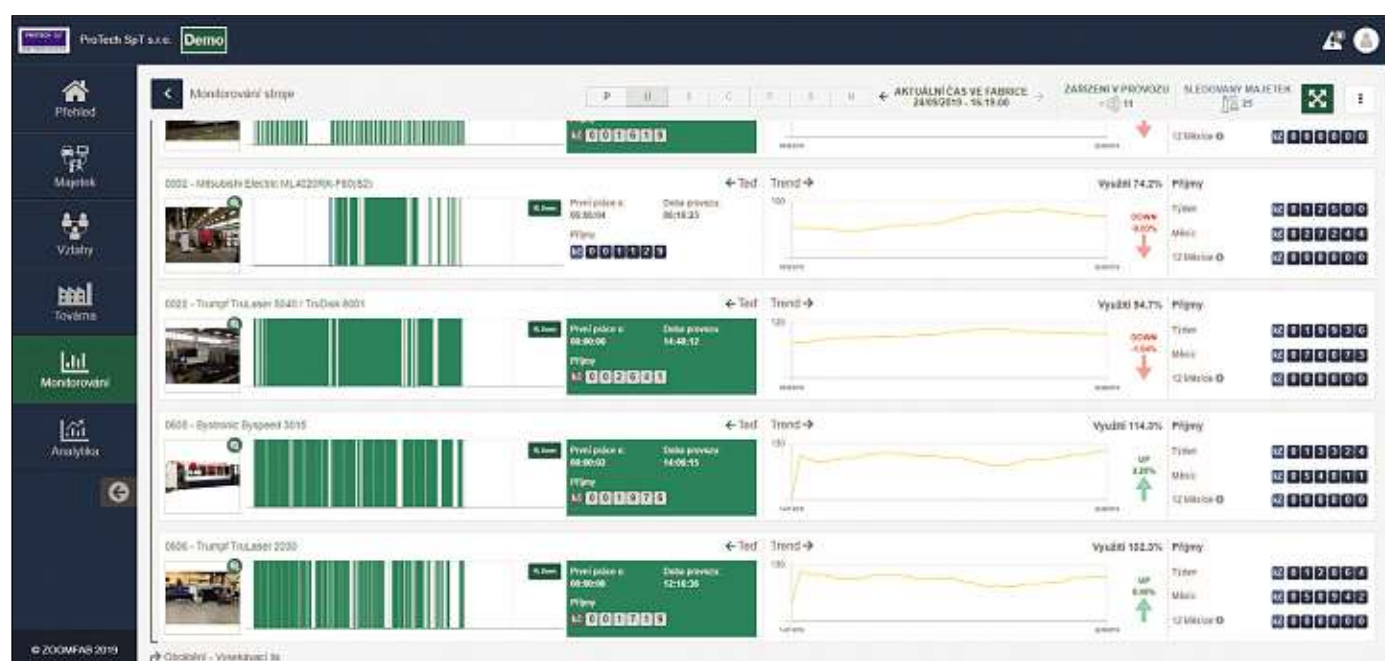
ProTech SpT s.r.o. Demo

Přehled

Majetek

Vztahy

Továrna

Monitorování

Analytika

© ZOOMFAB 2019

Monitorování strojů

P Ú S Č P S N

← AKTUÁLNÍ ČAS VE FABRICE → 24/05/2019 - 15:15:00

ZAŘÍZENÍ V PROVOZU 11

SLEDOVANÝ MAJETEK 25

Kč 0 0 1 6 1 9

12 Měsíce Kč 0 0 0 0 0 0

0002 - Mitsubishi Electric ML4220RX-F80(S2)

← Teď Trend →

Využití 74.2% Příjmy

První práce v: 05:50:04

Doba provozu: 06:15:23

Příjmy

Kč 0 0 1 1 2 9

100

DOWN -8.03%

Týden Kč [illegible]

Měsíc Kč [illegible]

12 Měsíce Kč 0 0 0 0 0 0

0003 - Trumpf TruLaser 5040 / TruDisk 8001

← Teď Trend →

Využití 94.7% Příjmy

První práce v: 00:00:00

Doba provozu: 14:48:12

Příjmy

Kč 0 0 2 6 4 1

120

DOWN -1.04%

Týden Kč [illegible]

Měsíc Kč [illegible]

12 Měsíce Kč 0 0 0 0 0 0

0505 - Bystronic Byspeed 3015

← Teď Trend →

Využití 114.3% Příjmy

První práce v: 00:00:02

Doba provozu: 14:06:15

Příjmy

Kč 0 0 1 9 7 5

150

UP 2.20%

Týden Kč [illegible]

Měsíc Kč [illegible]

12 Měsíce Kč 0 0 0 0 0 0

0506 - Trumpf TruLaser 2030

← Teď Trend →

Využití 102.3% Příjmy

První práce v: 00:00:00

Doba provozu: 12:16:36

Příjmy

Kč 0 0 1 7 5 5

150

UP 0.00%

Týden Kč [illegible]

Měsíc Kč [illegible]

12 Měsíce Kč 0 0 0 0 0 0

Obrábění - Vysekávací Ia